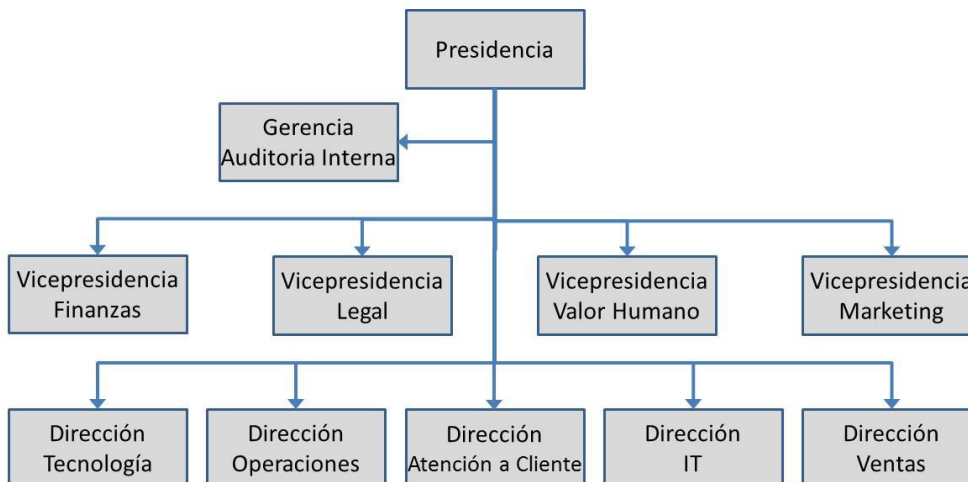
Presidencia

Gerencia Auditoria Interna

Vicepresidencia Finanzas

Vicepresidencia Legal

Vicepresidencia Valor Humano

Vicepresidencia Marketing

Dirección Tecnología

Dirección Operaciones

Dirección Atención a Cliente

Dirección IT

Dirección Ventas